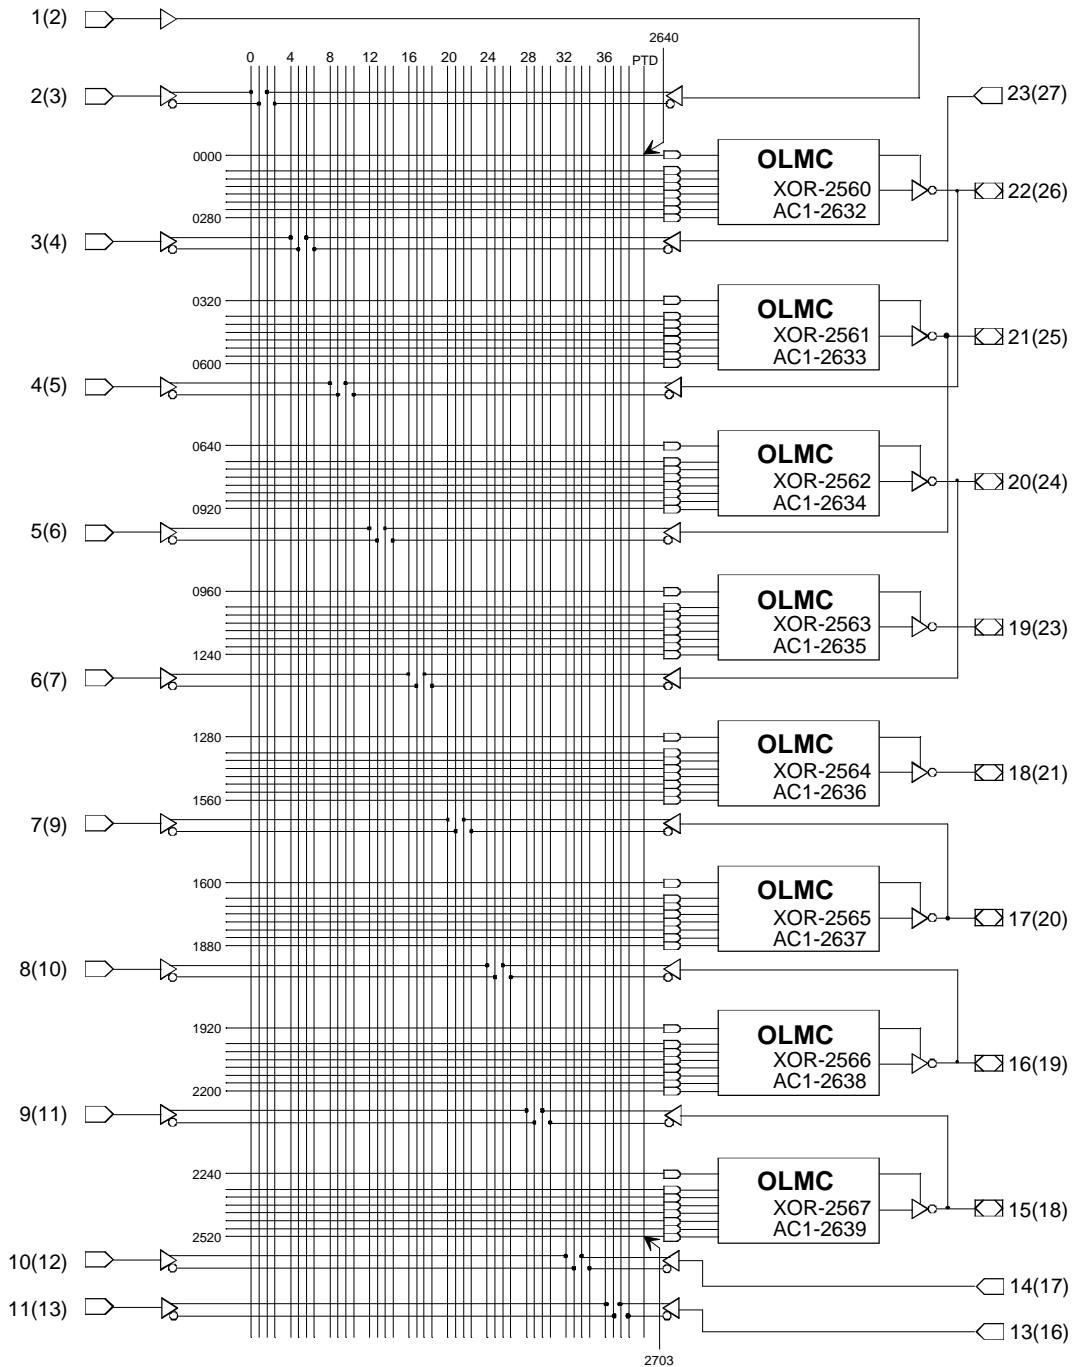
1(2)

0 4 8 12 16 20 24 28 32 36 PTD

2640

2(3)

23(27)

0000

OLMC
XOR-2560
AC1-2632

22(26)

0280

3(4)

0320

OLMC
XOR-2561
AC1-2633

21(25)

0600

4(5)

0640

OLMC
XOR-2562
AC1-2634

20(24)

0920

5(6)

0960

OLMC
XOR-2563
AC1-2635

19(23)

1240

6(7)

1280

OLMC
XOR-2564
AC1-2636

18(21)

1560

7(9)

1600

OLMC
XOR-2565
AC1-2637

17(20)

1880

8(10)

1920

OLMC
XOR-2566
AC1-2638

16(19)

2200

9(11)

2240

OLMC
XOR-2567
AC1-2639

15(18)

2520

10(12)

14(17)

11(13)

13(16)

2703